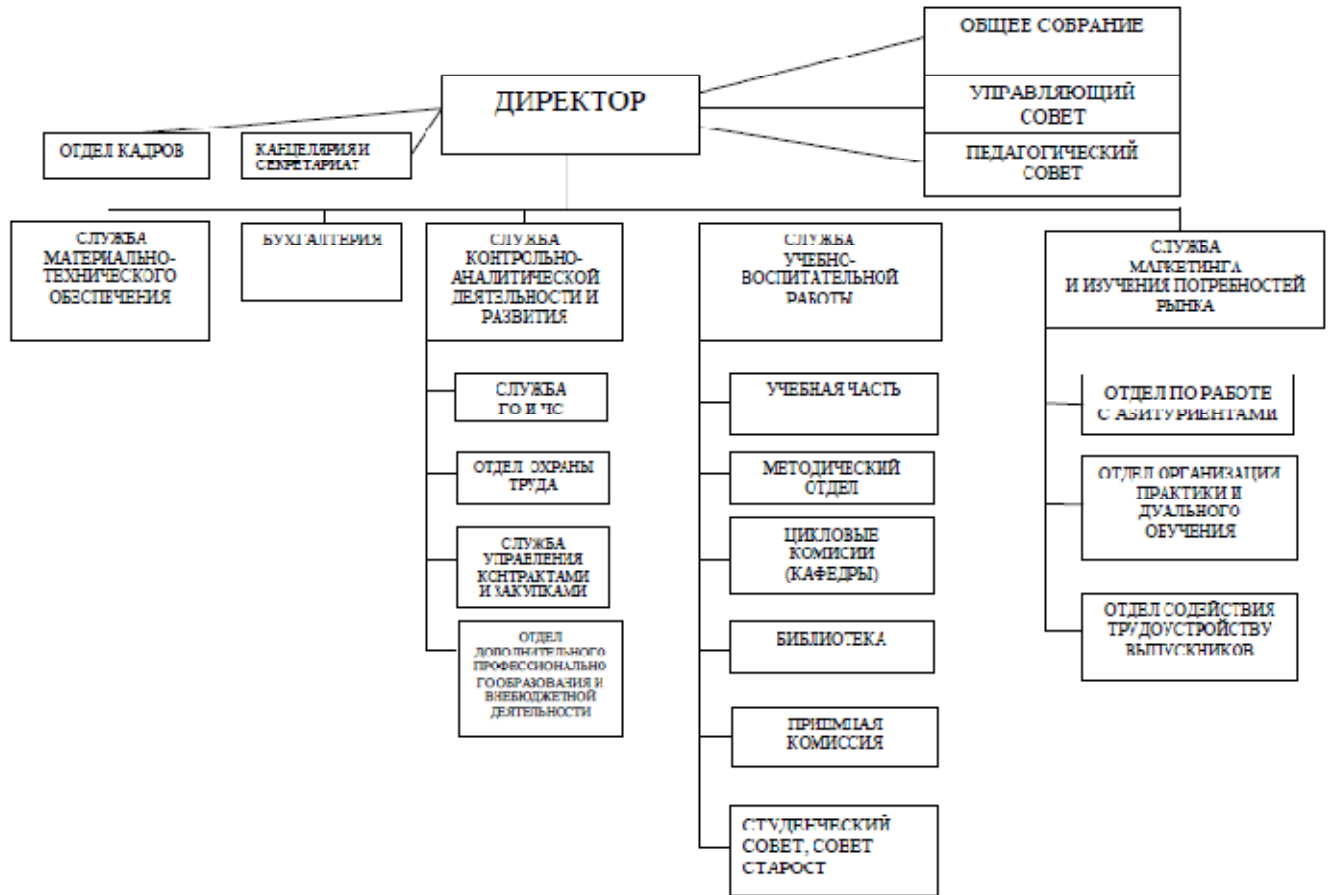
ДИРЕКТОР

ОБЩЕЕ СОБРАНИЕ

УПРАВЛЯЮЩИЙ СОВЕТ

ПЕДАГОГИЧЕСКИЙ СОВЕТ

ОТДЕЛ КАДРОВ

КАНЦЕЛЯРИЯ И СЕКРЕТАРИАТ

СЛУЖБА МАТЕРИАЛЬНО-ТЕХНИЧЕСКОГО ОБЕСПЕЧЕНИЯ

БУХГАЛТЕРИЯ

СЛУЖБА КОНТРОЛЬНО-АНАЛИТИЧЕСКОЙ ДЕЯТЕЛЬНОСТИ И РАЗВИТИЯ

СЛУЖБА ГО И ЧС

ОТДЕЛ ОХРАНЫ ТРУДА

СЛУЖБА УПРАВЛЕНИЯ КОНТРАКТАМИ И ЗАКУПКАМИ

ОТДЕЛ ДОПОЛНИТЕЛЬНОГО ПРОФЕССИОНАЛЬНОГООБРАЗОВАНИЯ И ВНЕБЮДЖЕТНОЙ ДЕЯТЕЛЬНОСТИ

СЛУЖБА УЧЕБНО-ВОСПИТАТЕЛЬНОЙ РАБОТЫ

УЧЕБНАЯ ЧАСТЬ

МЕТОДИЧЕСКИЙ ОТДЕЛ

ЦИКЛОВЫЕ КОМИСИИ (КАФЕДРЫ)

БИБЛИОТЕКА

ПРИЕМНАЯ КОМИССИЯ

СТУДЕНЧЕСКИЙ СОВЕТ, СОВЕТ СТАРОСТ

СЛУЖБА МАРКЕТИНГА И ИЗУЧЕНИЯ ПОТРЕБНОСТЕЙ РЫНКА

ОТДЕЛ ПО РАБОТЕ С АБИТУРИЕНТАМИ

ОТДЕЛ ОРГАНИЗАЦИИ ПРАКТИКИ И ДУАЛЬНОГО ОБУЧЕНИЯ

ОТДЕЛ СОДЕЙСТВИЯ ТРУДОУСТРОЙСТВУ ВЫПУСКНИКОВ